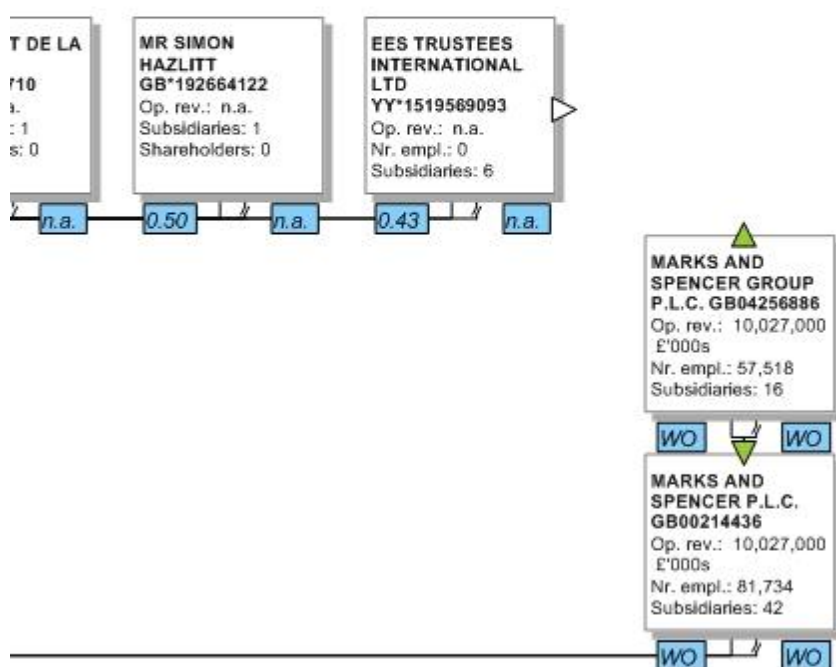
T DE LA
'10
a.
: 1
s: 0

n.a.

MR SIMON HAZLITT GB*192664122
Op. rev.: n.a.
Subsidiaries: 1
Shareholders: 0

0.50

n.a.

EES TRUSTEES INTERNATIONAL LTD YY*1519569093
Op. rev.: n.a.
Nr. empl.: 0
Subsidiaries: 6

0.43

n.a.

MARKS AND SPENCER GROUP P.L.C. GB04256886
Op. rev.: 10,027,000 £'000s
Nr. empl.: 57,518
Subsidiaries: 16

WO

WO

MARKS AND SPENCER P.L.C. GB00214436
Op. rev.: 10,027,000 £'000s
Nr. empl.: 81,734
Subsidiaries: 42

WO

WO